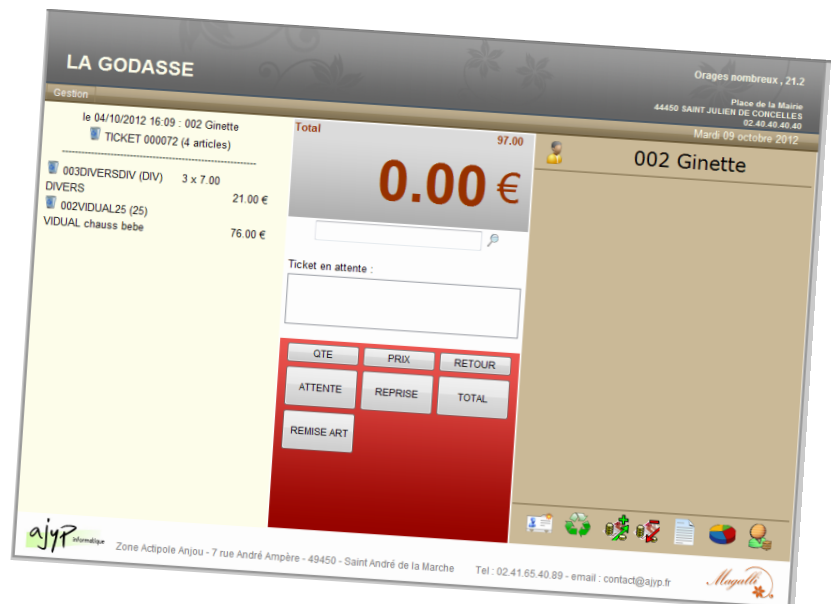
LA GODASSE

Gestion

Orages nombreux , 21.2

Place de la Mairie
44450 SAINT JULIEN DE CONCELLES
02.40.40.40.40

Mardi 09 octobre 2012

le 04/10/2012 16:09 : 002 Ginette
TICKET 000072 (4 articles)

003DIVERSDIV (DIV) 3 x 7.00
DIVERS 21.00 €
002VIDUAL25 (25)
VIDUAL chauss bebe 76.00 €

Total 97.00

0.00 €

Ticket en attente :

QTE
PRIX
RETOUR
ATTENTE
REPRISE
TOTAL
REMISE ART

002 Ginette

ajyp informatique

Zone Actipole Anjou - 7 rue André Ampère - 49450 - Saint André de la Marche

Tel : 02.41.65.40.89 - email : contact@ajyp.fr

Mygalli